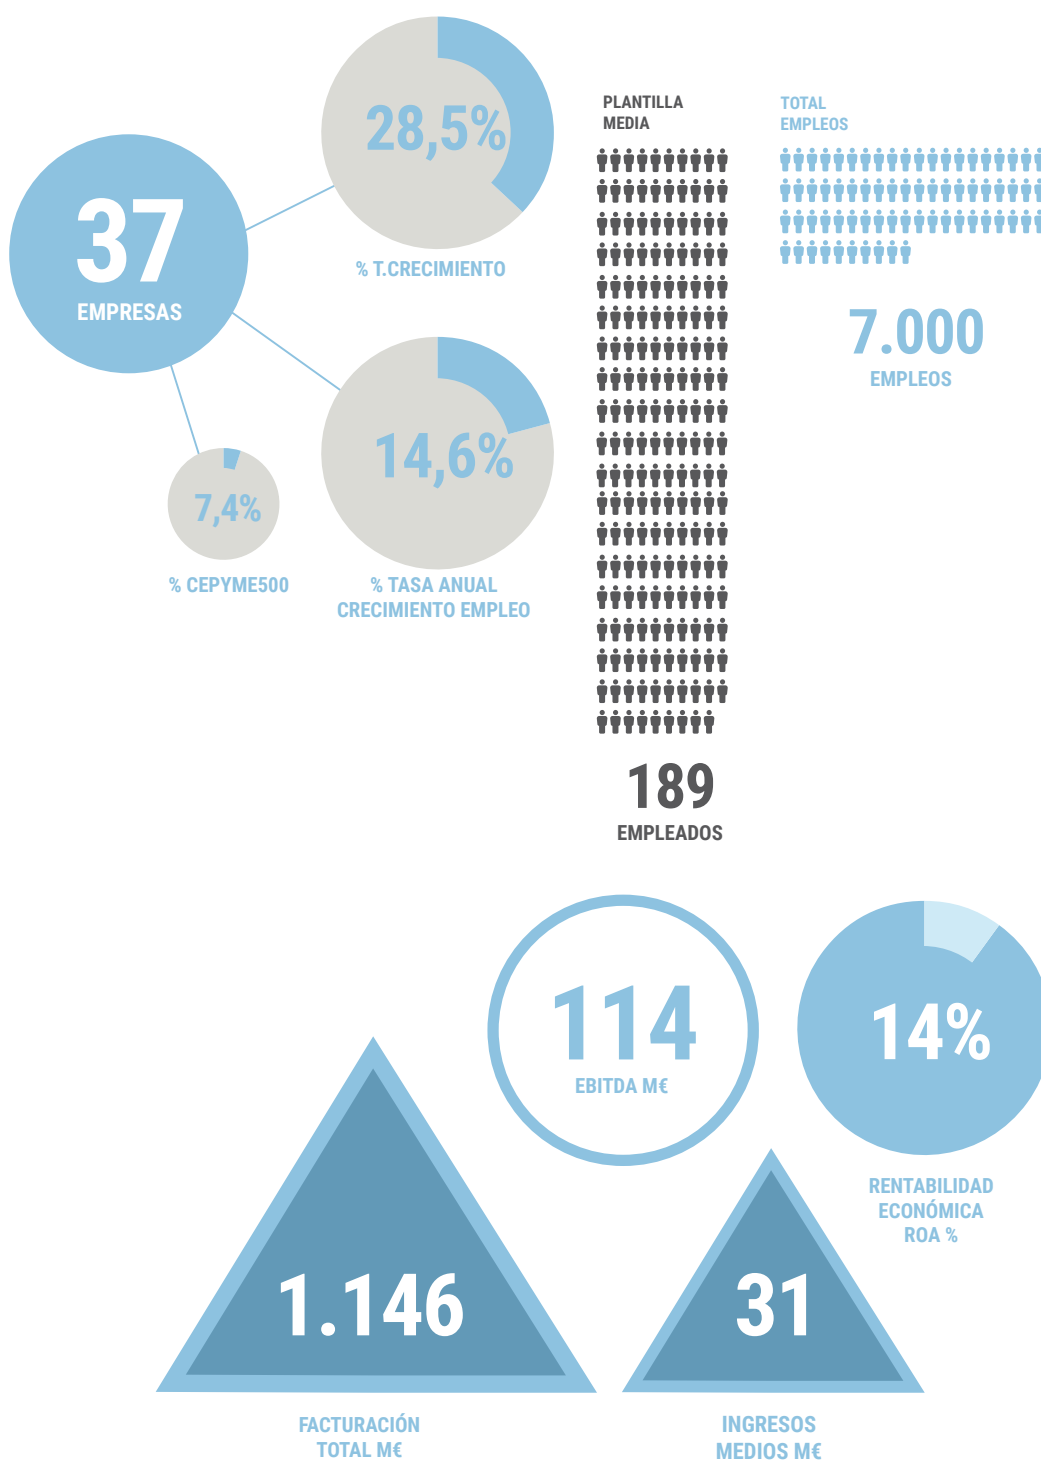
37
EMPRESAS

28,5%
% T.CRECIMIENTO

14,6%
% TASA ANUAL CRECIMIENTO EMPLEO

7,4%
% CEPYME500

PLANTILLA MEDIA

189
EMPLEADOS

TOTAL EMPLEOS

7.000
EMPLEOS

114
EBITDA M€

14%
RENTABILIDAD ECONÓMICA ROA %

1.146
FACTURACIÓN TOTAL M€

31
INGRESOS MEDIOS M€